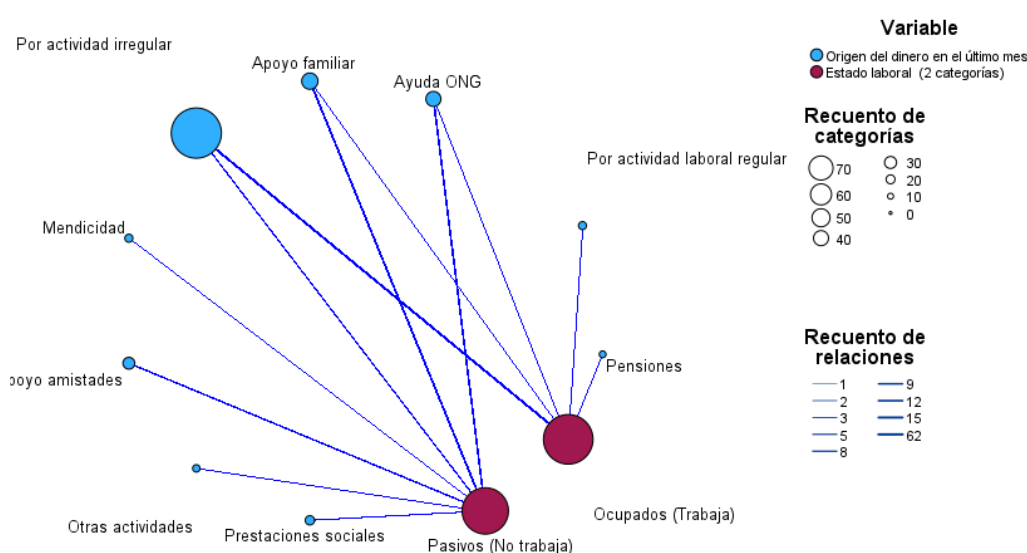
Por actividad irregular

Apoyo familiar

Ayuda ONG

Por actividad laboral regular

Mendicidad

poyo amistades

Pensiones

Otras actividades

Prestaciones sociales

Pasivos (No trabaja)

Ocupados (Trabaja)

Variable

Origen del dinero en el último mes

Estado laboral (2 categorías)

Recuento de categorías

70
60
50
40
30
20
10
0

Recuento de relaciones

1
2
3
5
8
9
12
15
62